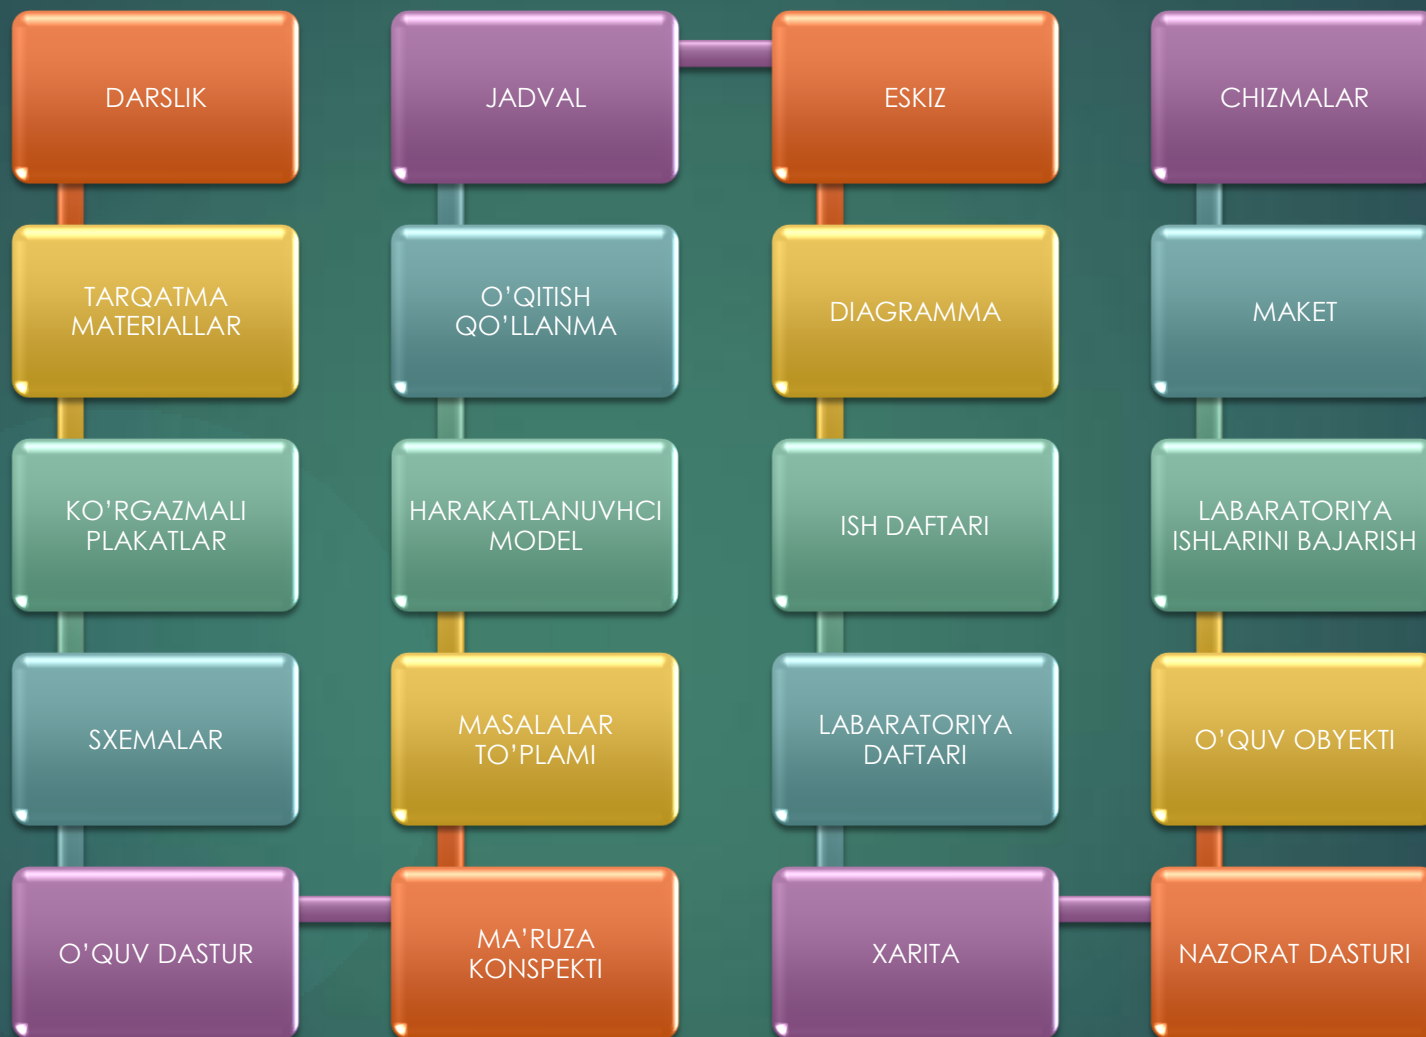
DARSLIK

TARQATMA MATERIALLAR

KO'RGAZMALI PLAKATLAR

SXEMALAR

O'QUV DASTUR

MA'RUZA KONSPEKTI

MASALALAR TO'PLAMI

HARAKATLANUVHCI MODEL

O'QITISH QO'LLANMA

JADVAL

ESKIZ

DIAGRAMMA

ISH DAFTARI

LABARATORIYA DAFTARI

XARITA

NAZORAT DASTURI

O'QUV OBYEKTI

LABARATORIYA ISHLARINI BAJARISH

MAKET

CHIZMALAR